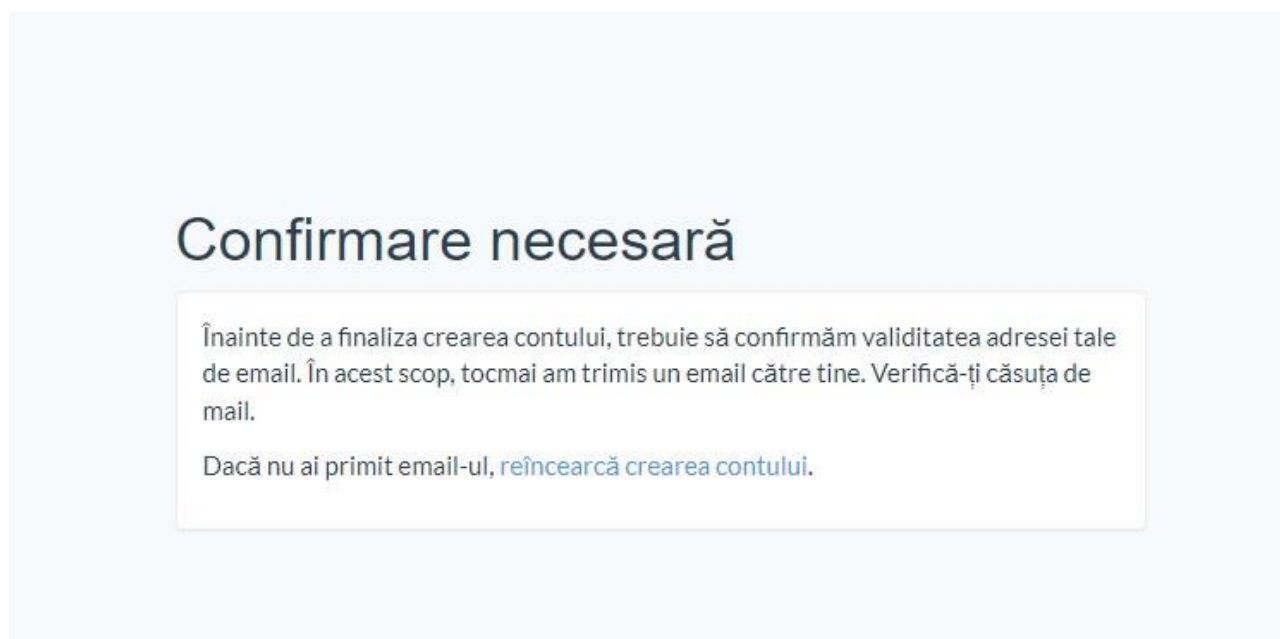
Confirmare necesară

Înainte de a finaliza crearea contului, trebuie să confirmăm validitatea adresei tale de email. În acest scop, tocmai am trimis un email către tine. Verifică-ți căsuța de mail.

Dacă nu ai primit email-ul, reîncearcă crearea contului.